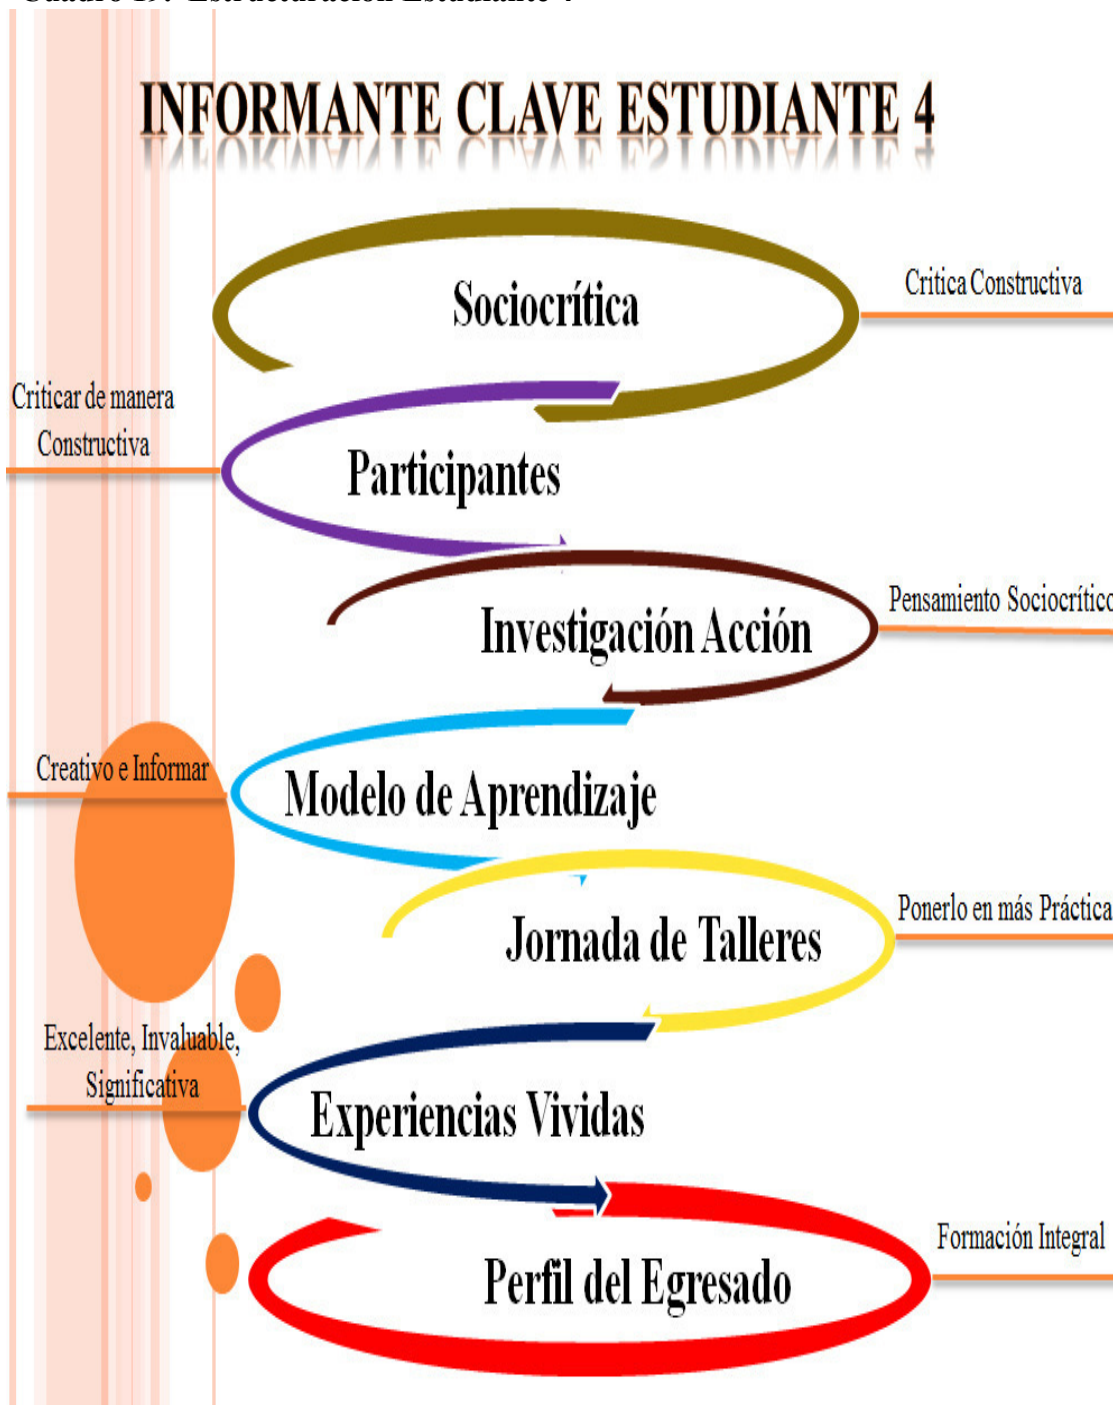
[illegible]

INFORMANTE CLAVE ESTUDIANTE 4

Sociocrítica

Critica Constructiva

Criticar de manera Constructiva

Participantes

Investigación Acción

Pensamiento Sociocrítico

Creativo e Informar

Modelo de Aprendizaje

Jornada de Talleres

Ponerlo en más Práctica

Excelente, Invaluable, Significativa

Experiencias Vividas

Perfil del Egresado

Formación Integral